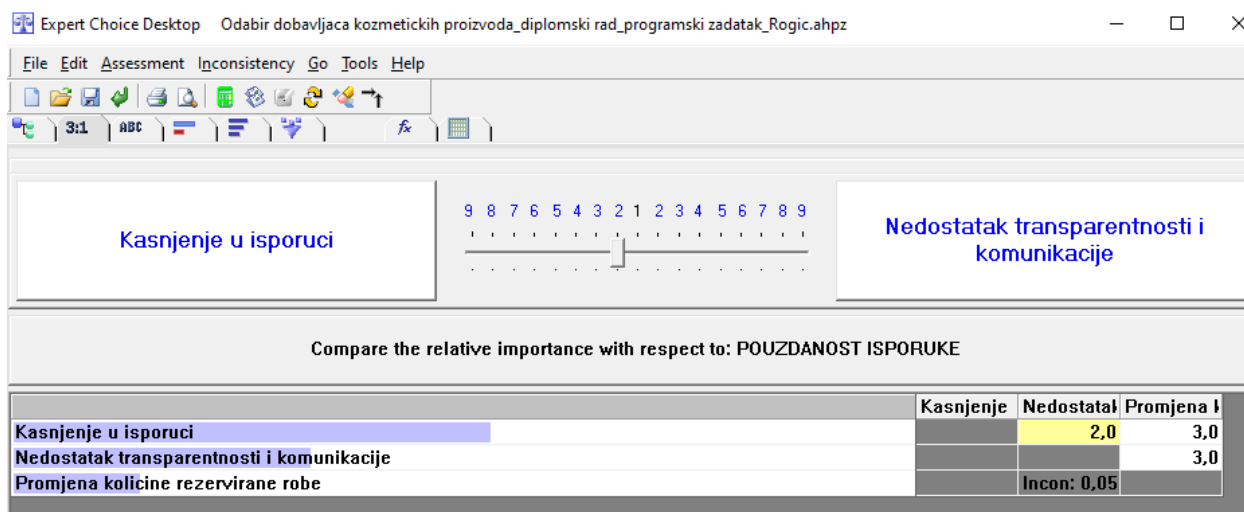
Expert Choice Desktop Odabir dobavljaca kozmetickih proizvoda_diplomski rad_programski zadatak_Rogic.ahpz

File Edit Assessment Inconsistency Go Tools Help

3:1 ABC

Kasnjenje u isporuci

9 8 7 6 5 4 3 2 1 2 3 4 5 6 7 8 9

Nedostatak transparentnosti i komunikacije

Compare the relative importance with respect to: POUZDANOST ISPORUKE

| | Kasnjenje | Nedostatal | Promjena l |
|---|---|---|---|
| Kasnjenje u isporuci | | 2,0 | 3,0 |
| Nedostatak transparentnosti i komunikacije | | | 3,0 |
| Promjena kolicine rezervirane robe | | Incon: 0,05 | |